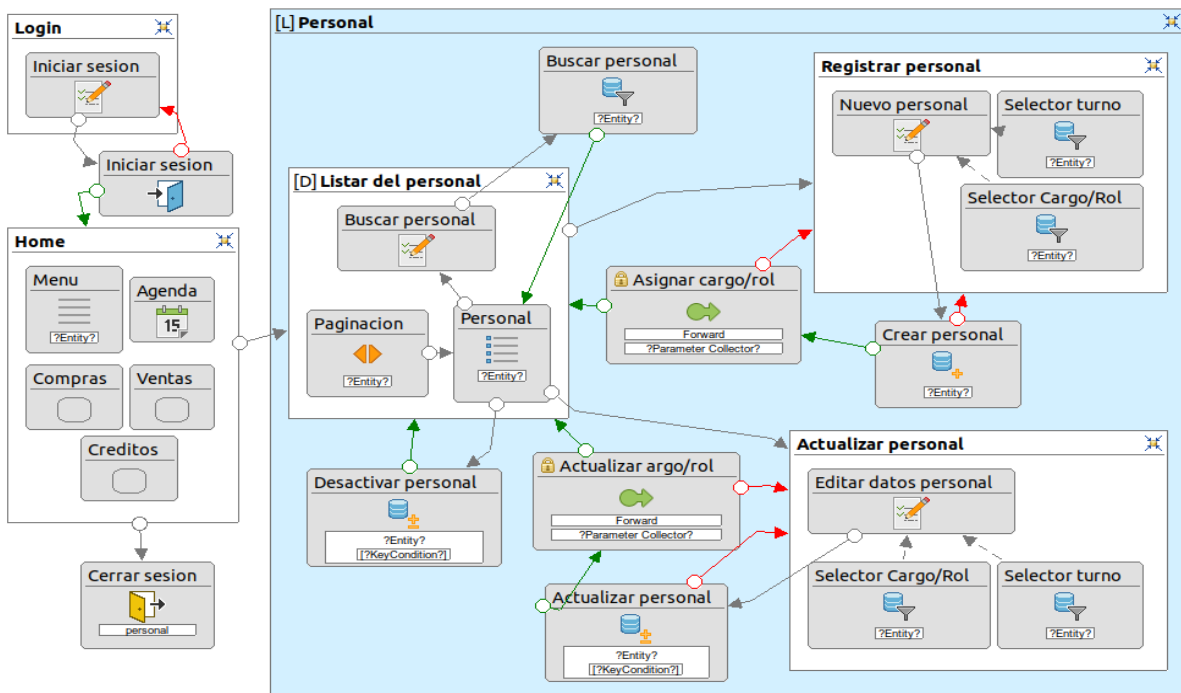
Login

Iniciar sesion

Iniciar sesion

Home

Menu

?Entity?

Agenda

15

Compras

Ventas

Creditos

Cerrar sesion

personal

[L] Personal

Buscar personal

?Entity?

[D] Listar del personal

Buscar personal

Paginacion

?Entity?

Personal

?Entity?

Registrar personal

Nuevo personal

Selector turno

?Entity?

Selector Cargo/Rol

?Entity?

Asignar cargo/rol

Forward

?Parameter Collector?

Crear personal

?Entity?

Desactivar personal

?Entity?

[?KeyCondition?]

Actualizar argo/rol

Forward

?Parameter Collector?

Actualizar personal

Editar datos personal

Selector Cargo/Rol

?Entity?

Selector turno

?Entity?

Actualizar personal

?Entity?

[?KeyCondition?]